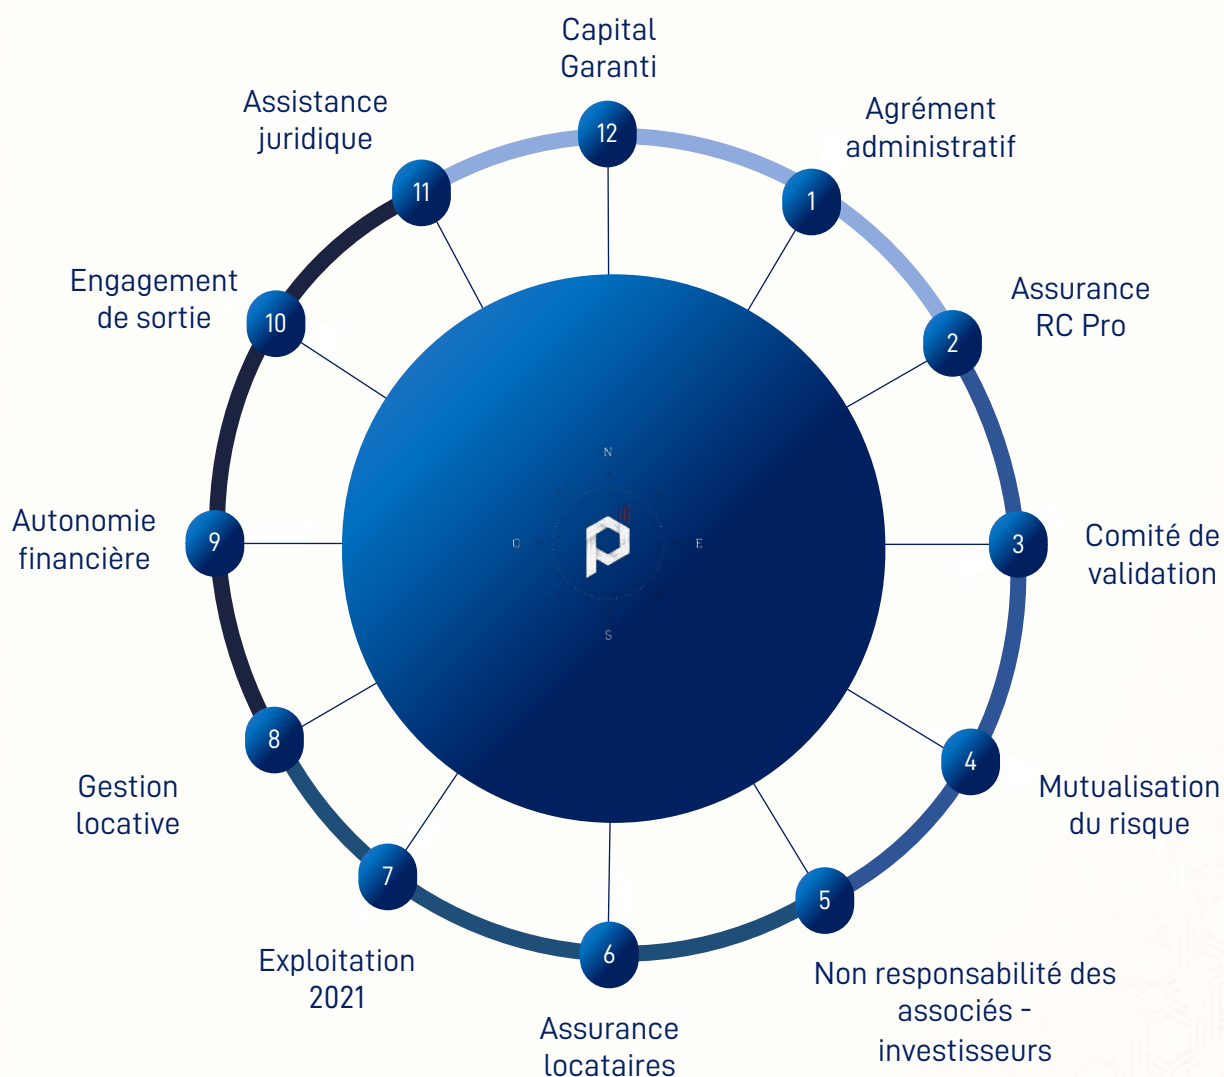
Capital Garanti

12

Assistance juridique

11

Agrément administratif

1

Engagement de sortie

10

Assurance RC Pro

2

N

O

E

S

Autonomie financière

9

3

Comité de validation

8

4

Mutualisation du risque

Gestion locative

7

5

Exploitation 2021

6

Non responsabilité des associés - investisseurs

Assurance locataires